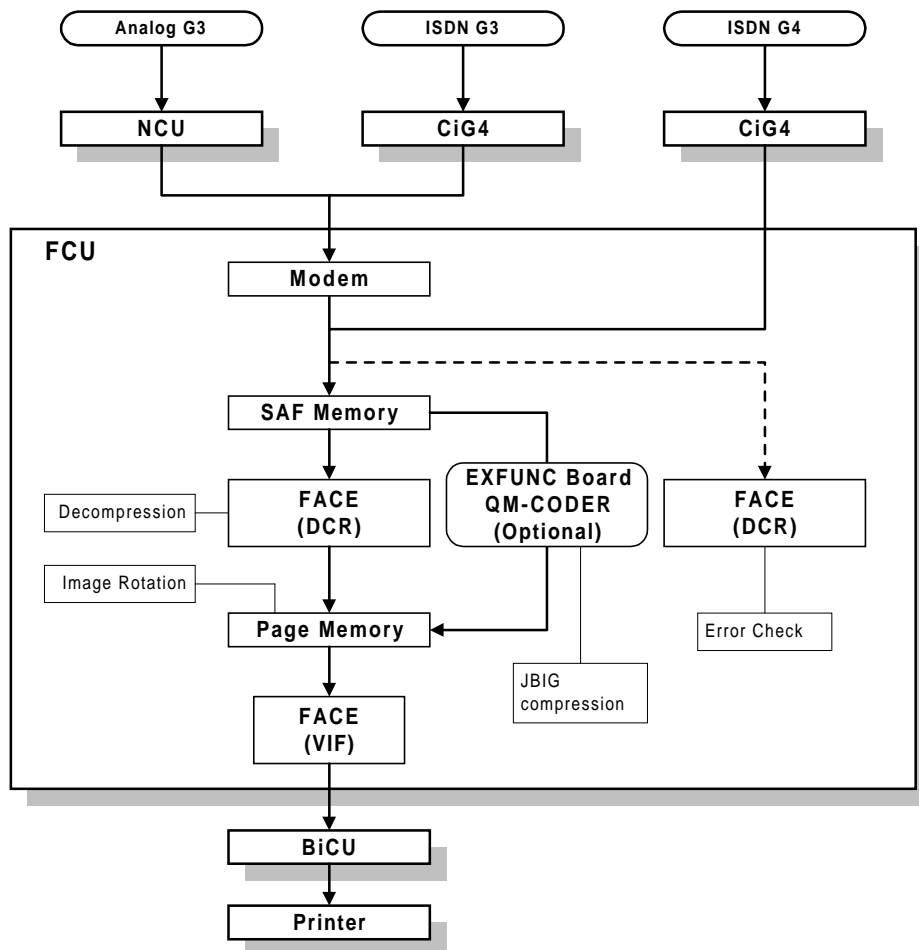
Analog G3
ISDN G3
ISDN G4
NCU
CiG4
CiG4
FCU
Modem
SAF Memory
Decompression
FACE (DCR)
EXFUNC Board QM-CODER (Optional)
FACE (DCR)
Image Rotation
Page Memory
Error Check
JBIG compression
FACE (VIF)
BiCU
Printer